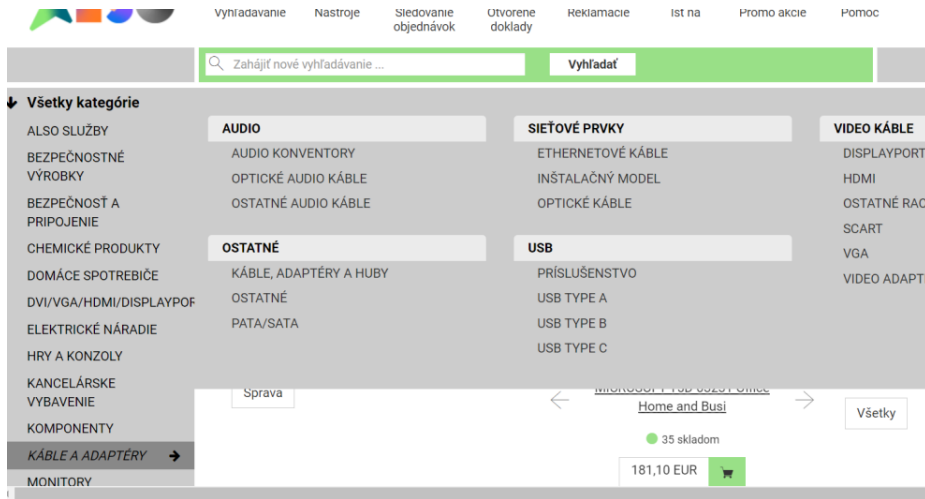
Vyhľadávanie Nástroje Sledovanie objednávok Otvorené doklady Reklamácie Ísť na Promo akcie Pomoc

Zahájiť nové vyhľadávanie ...
Vyhľadať

Všetky kategórie
ALSO SLUŽBY
BEZPEČNOSTNÉ VÝROBKY
BEZPEČNOSŤ A PRIPOJENIE
CHEMICKÉ PRODUKTY
DOMÁCE SPOTREBIČE
DVI/VGA/HDMI/DISPLAYPOR
ELEKTRICKÉ NÁRADIE
HRY A KONZOLY
KANCELÁRSKE VYBAVENIE
KOMPONENTY
KÁBLE A ADAPTÉRY
MONITORY

AUDIO
AUDIO KONVENTORY
OPTICKÉ AUDIO KÁBLE
OSTATNÉ AUDIO KÁBLE

OSTATNÉ
KÁBLE, ADAPTÉRY A HUBY
OSTATNÉ
PATA/SATA

SIEŤOVÉ PRVKY
ETHERNETOVÉ KÁBLE
INŠTALAČNÝ MODEL
OPTICKÉ KÁBLE

USB
PRÍSLUŠENSTVO
USB TYPE A
USB TYPE B
USB TYPE C

VIDEO KÁBLE
DISPLAYPORT
HDMI
OSTATNÉ RA
SCART
VGA
VIDEO ADAPT

Správa

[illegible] Office Home and Busi

Všetky

35 skladom

181,10 EUR